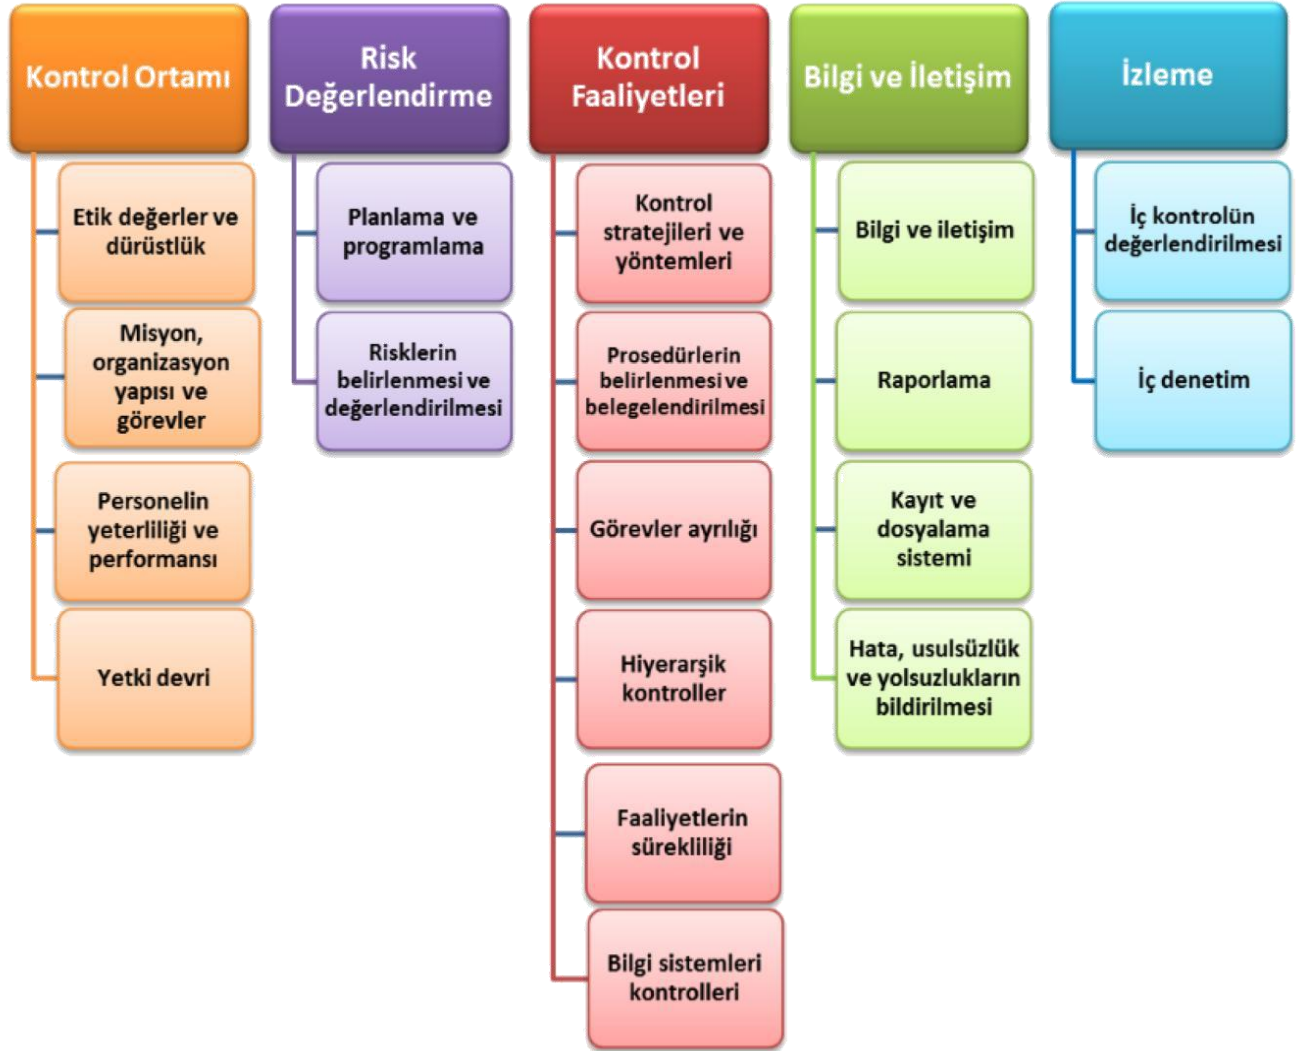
Kontrol Ortamı

Etik değerler ve dürüstlük

Misyon, organizasyon yapısı ve görevler

Personelin yeterliliği ve performansı

Yetki devri

Risk Değerlendirme

Planlama ve programlama

Risklerin belirlenmesi ve değerlendirilmesi

Kontrol Faaliyetleri

Kontrol stratejileri ve yöntemleri

Prosedürlerin belirlenmesi ve belegelendirilmesi

Görevler ayrılığı

Hiyerarşik kontroller

Faaliyetlerin sürekliliği

Bilgi sistemleri kontrolleri

Bilgi ve İletişim

Bilgi ve iletişim

Raporlama

Kayıt ve dosyalama sistemi

Hata, usulsüzlük ve yolsuzlukların bildirilmesi

İzleme

İç kontrolün değerlendirilmesi

İç denetim